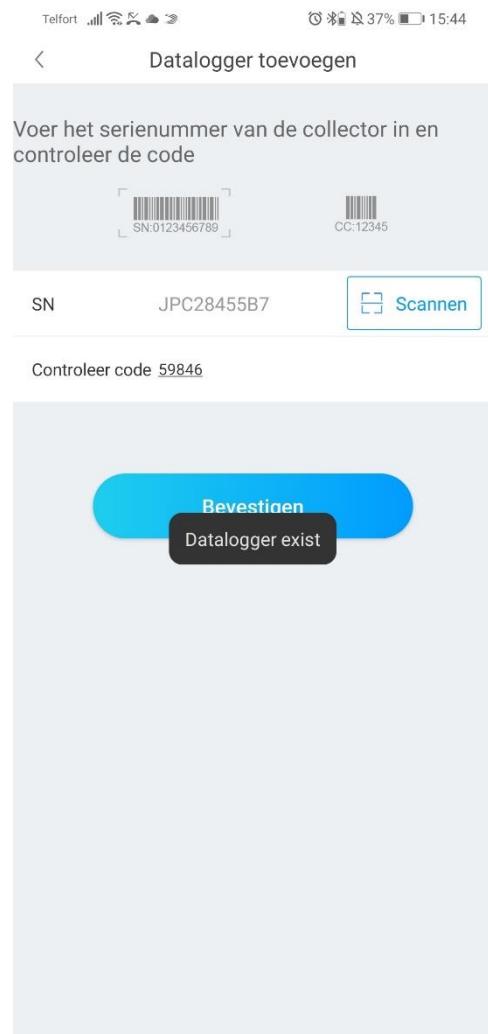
Telfort 37% 15:44

<

Datalogger toevoegen

Voer het serienummer van de collector in en controleer de code

SN:0123456789

CC:12345

SN JPC28455B7 Scannen

Controleer code 59846

Bevestigen

Datalogger exist